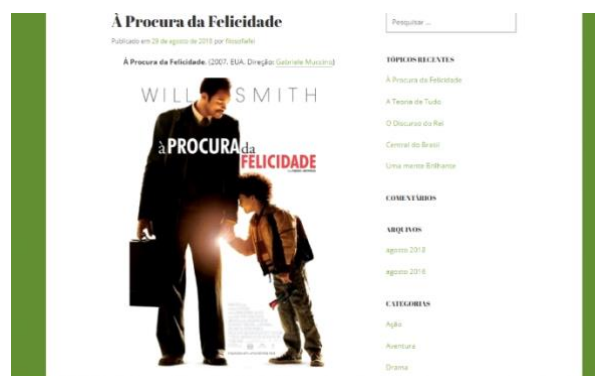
À Procura da Felicidade

Publicado em 28 de agosto de 2018 por Rosa Rafel

À Procura da Felicidade. (2007, EUA. Direção: Gabriele Muccino)

WILL SMITH

À PROCURA da FELICIDADE

Pesquisar ...

TÓPICOS RECENTES

À Procura da Felicidade

A Teoria de Tudo

O Discurso do Rei

Central do Brasil

Uma mente Brilhante

COMENTÁRIOS

ARQUIVOS

agosto 2018

agosto 2016

CATEGORIAS

Ação

Aventura

Drama